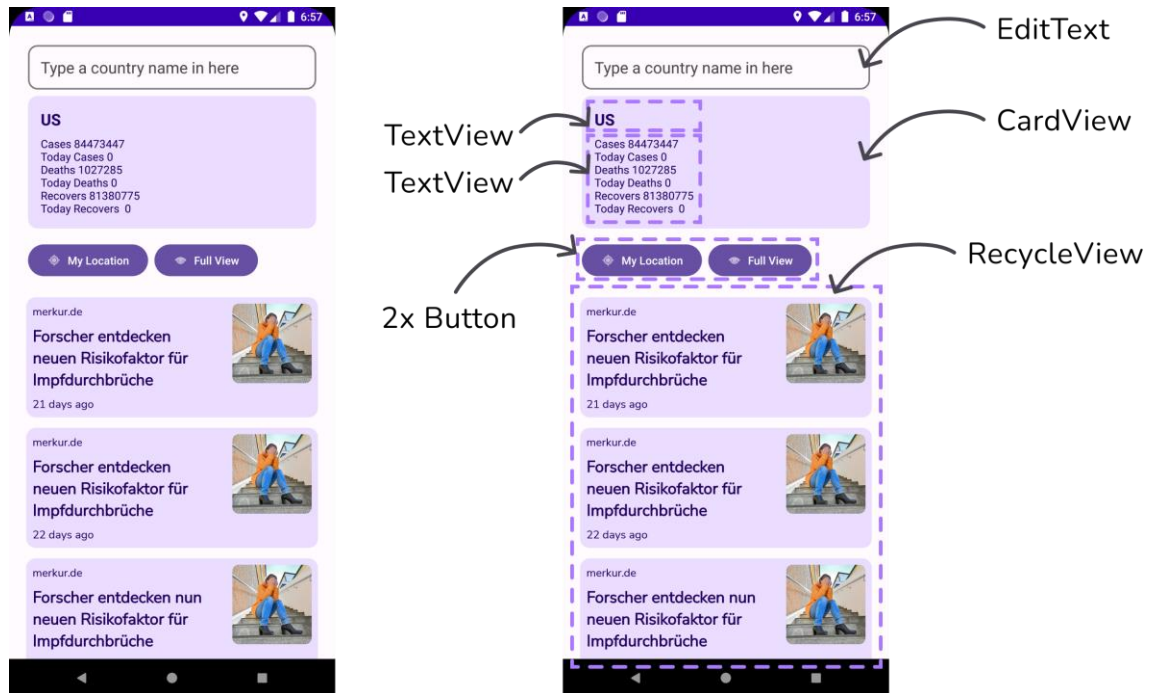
6:57

Type a country name in here

US

Cases 84473447
Today Cases 0
Deaths 1027285
Today Deaths 0
Recovers 81380775
Today Recovers 0

My Location
Full View

merkur.de
Forscher entdecken neuen Risikofaktor für Impfdurchbrüche
21 days ago

merkur.de
Forscher entdecken neuen Risikofaktor für Impfdurchbrüche
22 days ago

merkur.de
Forscher entdecken nun neuen Risikofaktor für Impfdurchbrüche

6:57

EditText

Type a country name in here

CardView

TextView

US

TextView

Cases 84473447
Today Cases 0
Deaths 1027285
Today Deaths 0
Recovers 81380775
Today Recovers 0

RecycleView

My Location
Full View

2x Button

merkur.de
Forscher entdecken neuen Risikofaktor für Impfdurchbrüche
21 days ago

merkur.de
Forscher entdecken neuen Risikofaktor für Impfdurchbrüche
22 days ago

merkur.de
Forscher entdecken nun neuen Risikofaktor für Impfdurchbrüche